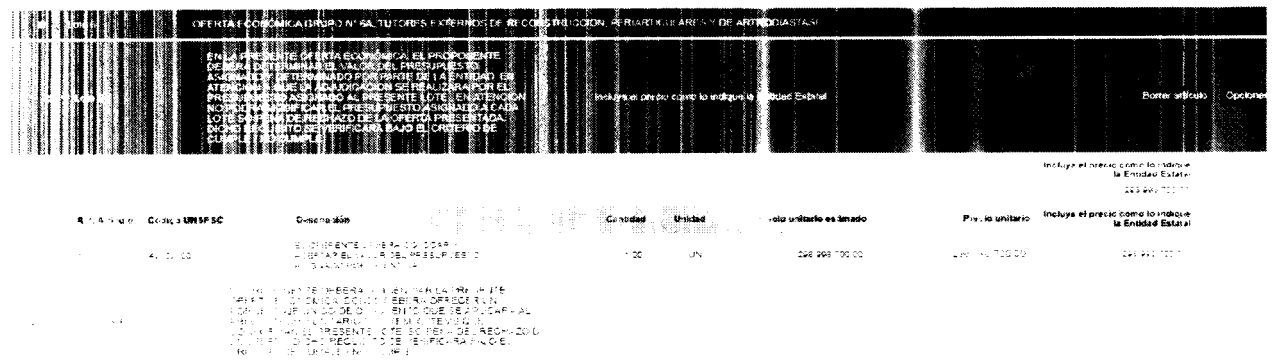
OFERTA ECONÓMICA GRUPO N° 5A TUTORES EXTERNOS DE RECONSTRUCCION, PERIARTICULARES Y DE ARTRODIASTASIS

EN LA PRESENTE OFERTA ECONÓMICA EL PROPONENTE DEBERÁ DETERMINAR EL VALOR DEL PRESUPUESTO ASIGNADO Y DETERMINADO POR PARTE DE LA ENTIDAD. EN ATENCIÓN A QUE LA ADJUDICACIÓN SE REALIZARÁ POR EL PRESUPUESTO ASIGNADO AL PRESENTE LOTE, EN ATENCIÓN NO PODRÁ MODIFICAR EL PRESUPUESTO ASIGNADO A CADA LOTE SO PENA DE RECHAZO DE LA OFERTA PRESENTADA. DICHO REQUISITO SE VERIFICARÁ BAJO EL CRITERIO DE CUMPLE / NO CUMPLE

Incluya el precio como lo indique la Entidad Estatal

Borrar artículo

Opciones

Incluya el precio como lo indique la Entidad Estatal

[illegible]

| Nº Artículo | Código UNSPSC | Descripción | Cantidad | Unidad | Precio unitario estimado | Precio unitario | Incluya el precio como lo indique la Entidad Estatal |
|---|---|---|---|---|---|---|---|
| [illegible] | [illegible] | EL OFERENTE DEBERÁ DIGITAR EL VALOR DEL PRESUPUESTO ASIGNADO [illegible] | 1,00 | UN | 298.998.700,00 | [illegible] | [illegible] |

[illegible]